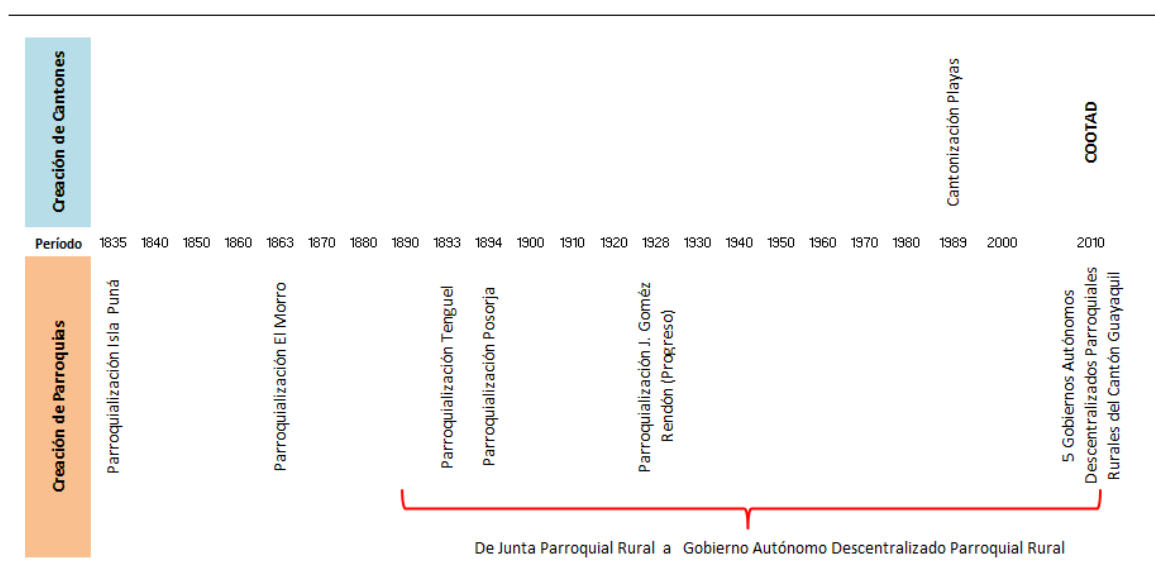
Creación de Cantones

Cantonización Playas

COOTAD

| Período | 1835 | 1840 | 1850 | 1860 | 1863 | 1870 | 1880 | 1890 | 1893 | 1894 | 1900 | 1910 | 1920 | 1928 | 1930 | 1940 | 1950 | 1960 | 1970 | 1980 | 1989 | 2000 | 2010 |
|---|---|---|---|---|---|---|---|---|---|---|---|---|---|---|---|---|---|---|---|---|---|---|---|

Creación de Parroquias

Parroquialización Isla Puná

Parroquialización El Morro

Parroquialización Tenguel

Parroquialización Posorja

Parroquialización J. Goméz Rendón (Progreso)

5 Gobiernos Autónomos Descentralizados Parroquiales Rurales del Cantón Guayaquil

De Junta Parroquial Rural a Gobierno Autónomo Descentralizado Parroquial Rural